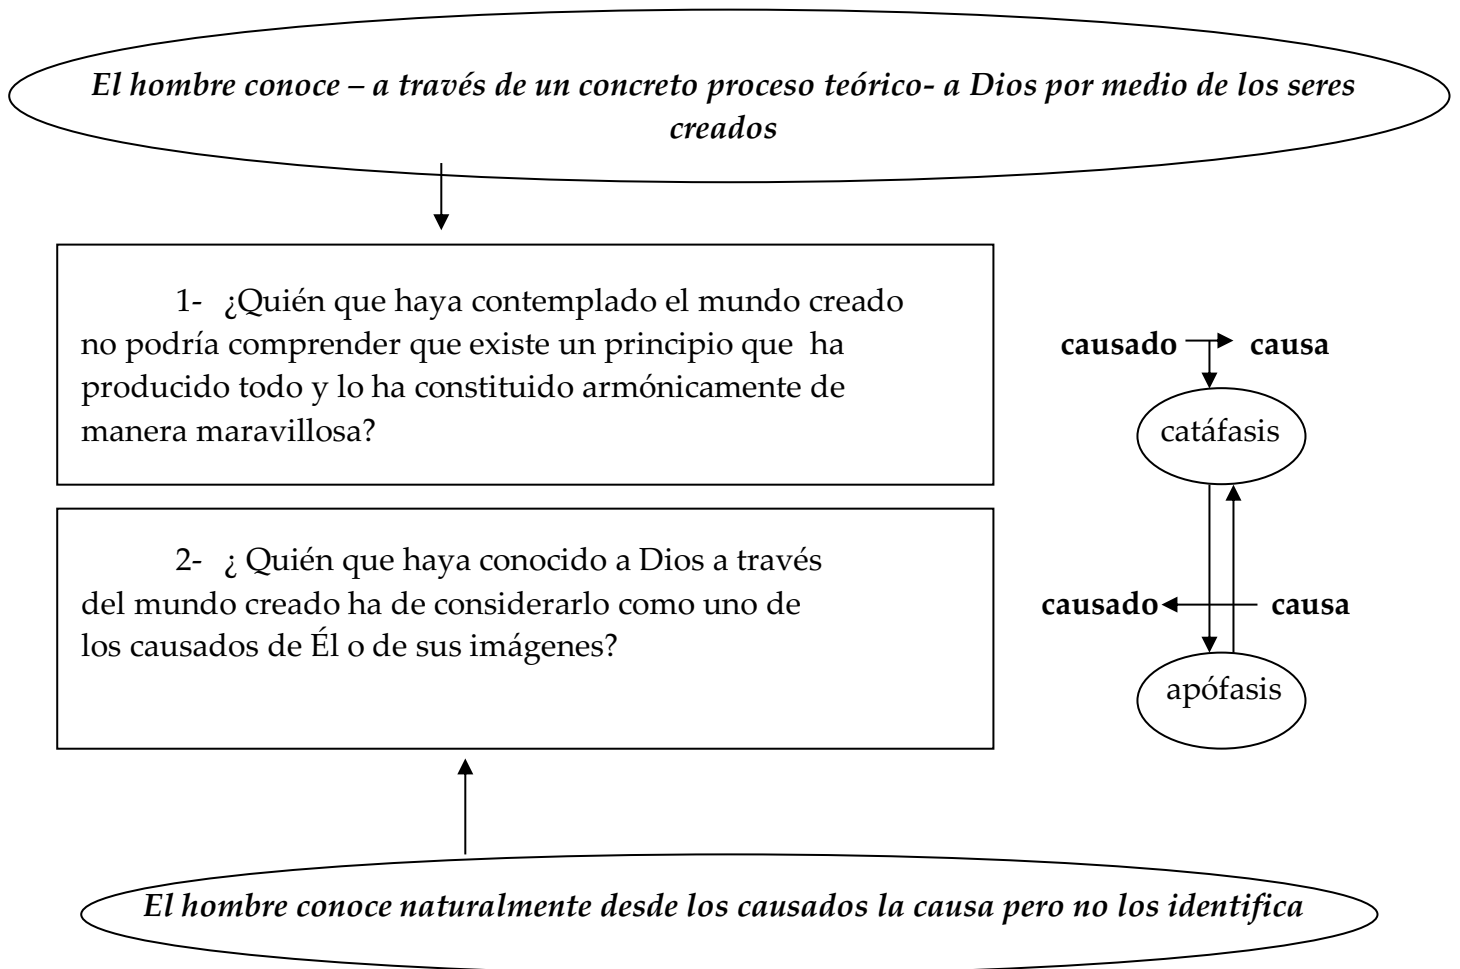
El hombre conoce – a través de un concreto proceso teórico- a Dios por medio de los seres creados

1- ¿Quién que haya contemplado el mundo creado no podría comprender que existe un principio que ha producido todo y lo ha constituido armónicamente de manera maravillosa?

causado → causa

catáfasis

2- ¿ Quién que haya conocido a Dios a través del mundo creado ha de considerarlo como uno de los causados de Él o de sus imágenes?

causado ← causa

apófasis

El hombre conoce naturalmente desde los causados la causa pero no los identifica